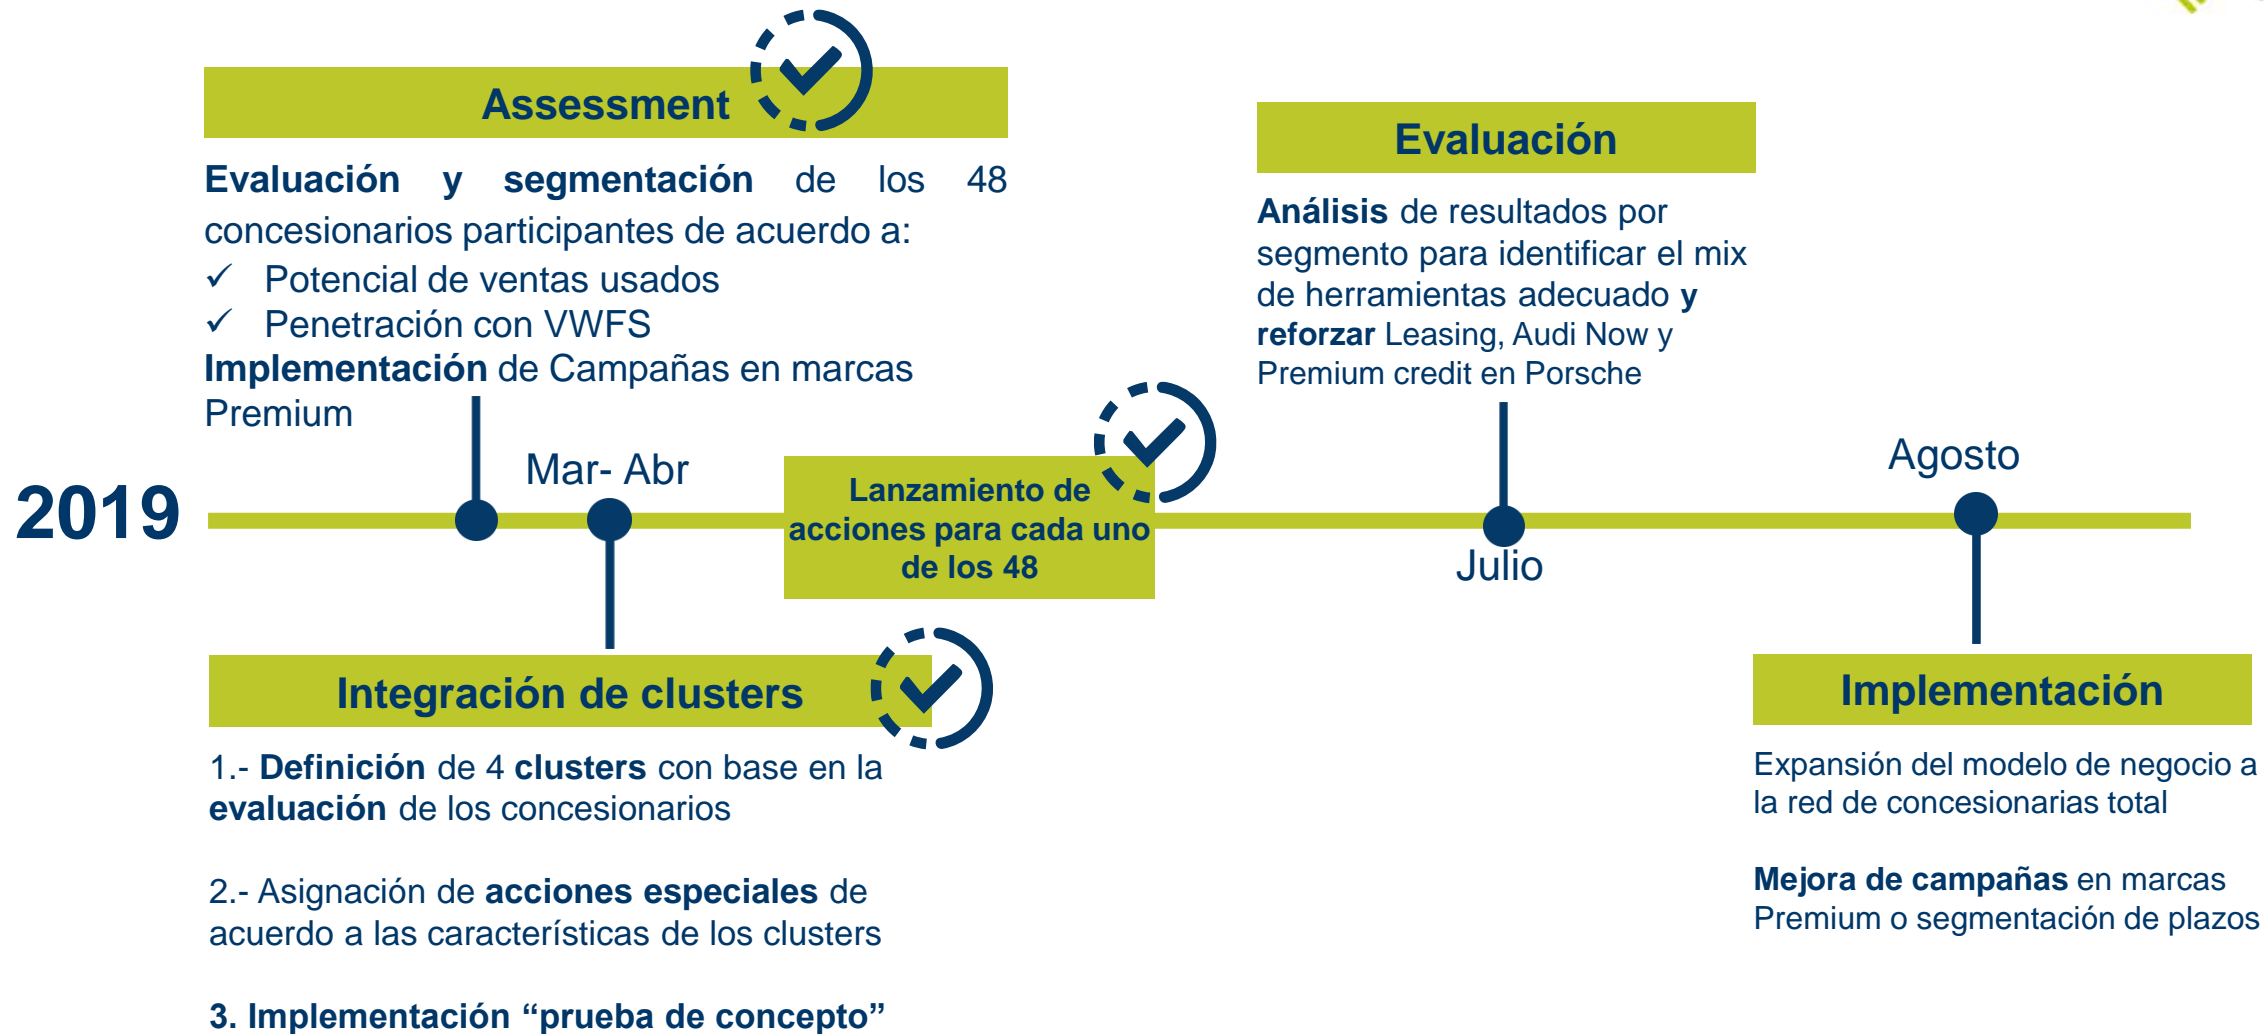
Assessment

Evaluación y segmentación de los 48 concesionarios participantes de acuerdo a:
✓ Potencial de ventas usados
✓ Penetración con VWFS
Implementación de Campañas en marcas Premium

Evaluación

Análisis de resultados por segmento para identificar el mix de herramientas adecuado y reforzar Leasing, Audi Now y Premium credit en Porsche

2019

Mar- Abr

Lanzamiento de acciones para cada uno de los 48

Julio

Agosto

Integración de clusters

1.- Definición de 4 clusters con base en la evaluación de los concesionarios

2.- Asignación de acciones especiales de acuerdo a las características de los clusters

3. Implementación “prueba de concepto”

Implementación

Expansión del modelo de negocio a la red de concesionarias total

Mejora de campañas en marcas Premium o segmentación de plazos